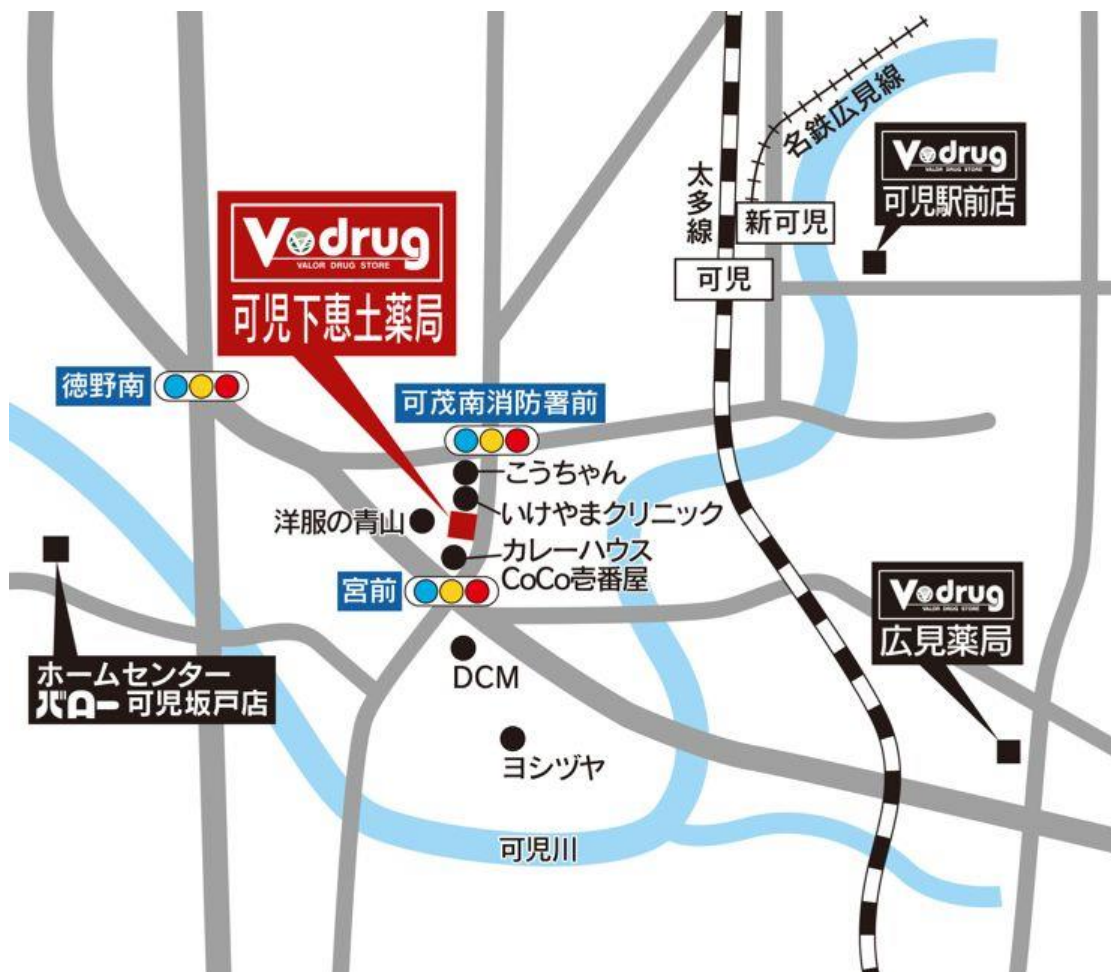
名鉄広見線

Vdrug
可児駅前店

太多線

新可児

可児

Vdrug
VALOR DRUG STORE
可児下恵土薬局

徳野南

可茂南消防署前

こうちゃん

いけやまクリニック

洋服の青山

カレーハウス
CoCo壱番屋

宮前

DCM

ヨシヅヤ

ホームセンター
バロー 可児坂戸店

Vdrug
VALOR DRUG STORE
広見薬局

可児川